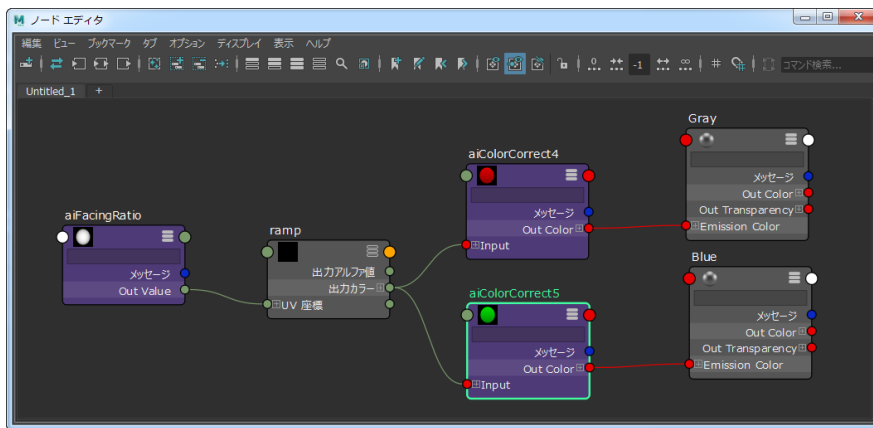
ノード エディタ

編集 ビュー ブックマーク タブ オプション ディスプレイ 表示 ヘルプ

-1

コマンド検索...

Untitled_1 +

aiFacingRatio
メッセージ
Out Value

ramp
出力アルファ値
出力カラー
UV 座標

aiColorCorrect4
メッセージ
Out Color
Input

aiColorCorrect5
メッセージ
Out Color
Input

Gray
メッセージ
Out Color
Out Transparency
Emission Color

Blue
メッセージ
Out Color
Out Transparency
Emission Color